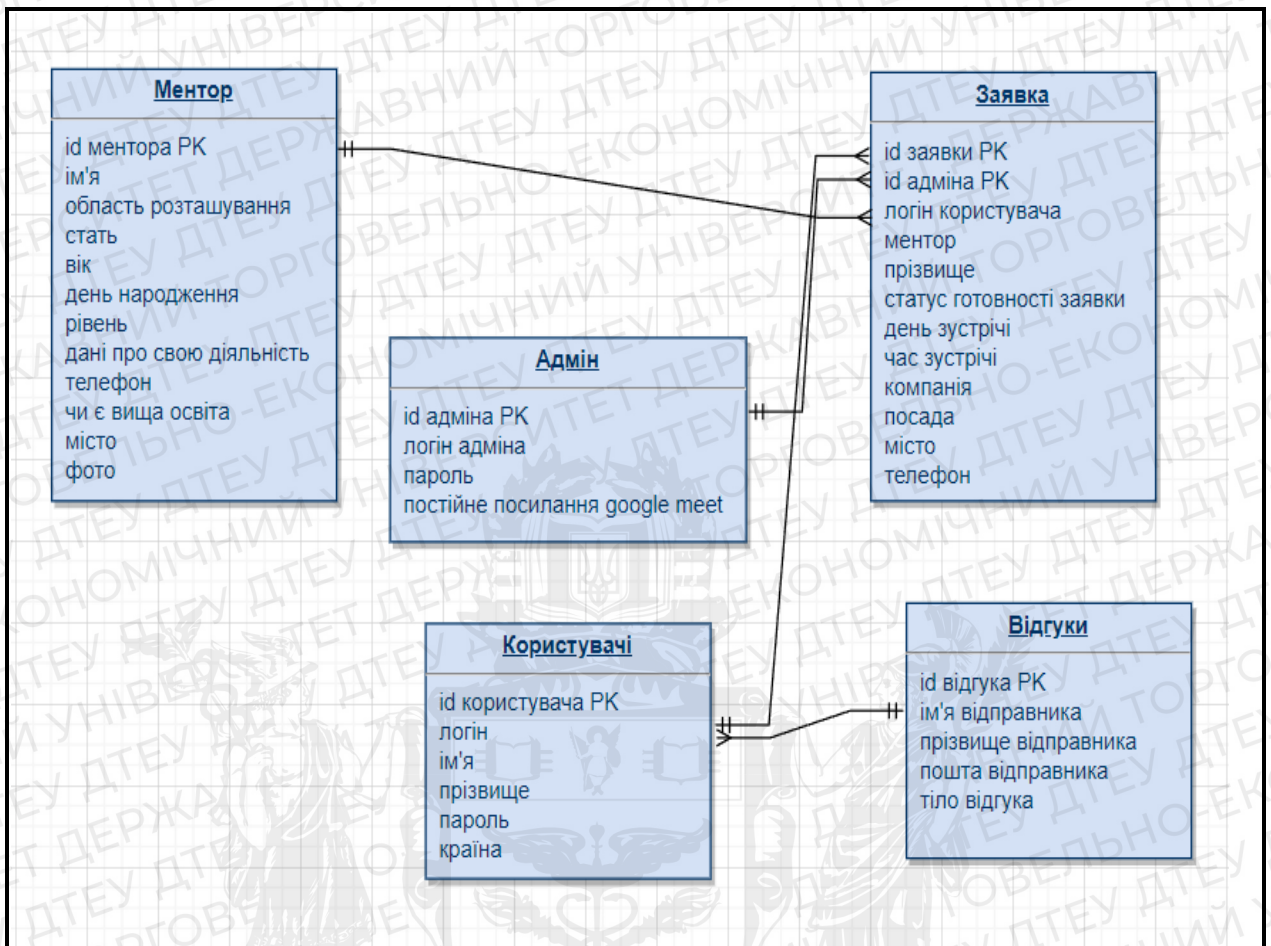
Ментор

id ментора PK
ім'я
область розташування
стать
вік
день народження
рівень
дані про свою діяльність
телефон
чи є вища освіта
місто
фото

Заявка

id заявки PK
id адміна PK
логін користувача
ментор
прізвище
статус готовності заявки
день зустрічі
час зустрічі
компанія
посада
місто
телефон

Адмін

id адміна PK
логін адміна
пароль
постійне посилання google meet

Користувачі

id користувача PK
логін
ім'я
прізвище
пароль
країна

Відгуки

id відгука PK
ім'я відправника
прізвище відправника
пошта відправника
тіло відгука

ДТЕУ ДЕРЖАВНИЙ ТОРГОВЕЛЬНО-ЕКОНОМІЧНИЙ УНІВЕРСИТЕТ